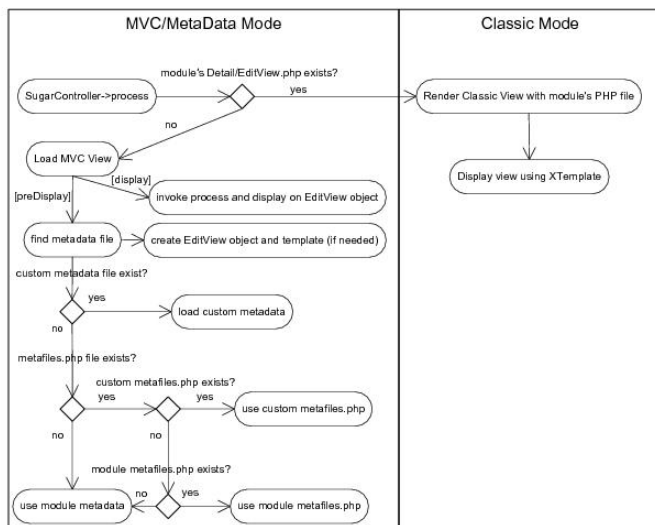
MVC/MetaData Mode

Classic Mode

module's Detail/EditView.php exists?

SugarController->process

yes

Render Classic View with module's PHP file

no

Load MVC View

Display view using XTemplate

[display]

[preDisplay]

invoke process and display on EditView object

find metadata file

create EditView object and template (if needed)

custom metadata file exist?

yes

load custom metadata

no

metafiles.php file exists?

custom metafiles.php exists?

yes

yes

use custom metafiles.php

no

no

module metafiles.php exists?

use module metadata

no

yes

use module metafiles.php